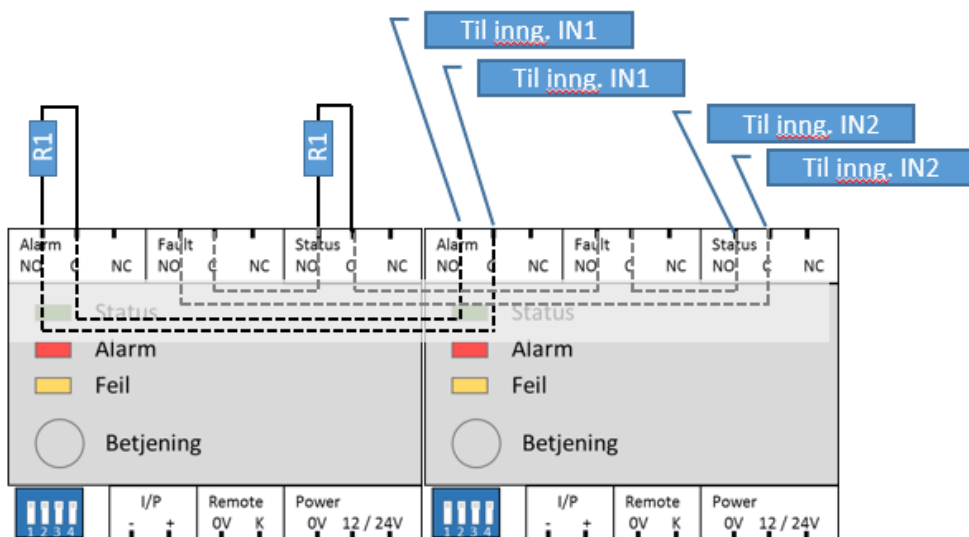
Til inng. IN1

Til inng. IN1

Til inng. IN2

Til inng. IN2

R1

R1

Alarm
NO C NC

Fault
NO C NC

Status
NO C NC

Alarm
NO C NC

Fault
NO C NC

Status
NO C NC

Status

Alarm

Feil

Betjening

Status

Alarm

Feil

Betjening

1 2 3 4

I/P
- +

Remote
0V K

Power
0V 12 / 24V

1 2 3 4

I/P
- +

Remote
0V K

Power
0V 12 / 24V